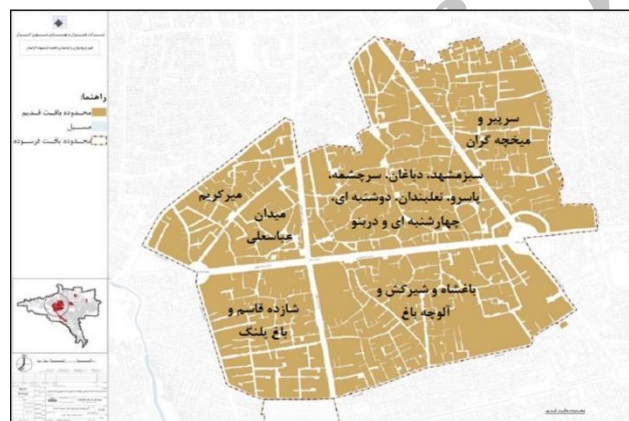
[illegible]

راهنما:
محدوده بافت قدیم
معابر
محدوده بافت فرسوده

سربیر و میخچه گران

سبزمشهد، دباغان، سرچشمه، پاسرو، نعلبندان، دوشنبه ای، چهارشنبه ای و درنو

میرکریم

میدان عباسعلی

پاقلعه و شیرکش و آلوچه باغ

شازده قاسم و باغ پلنگ

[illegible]